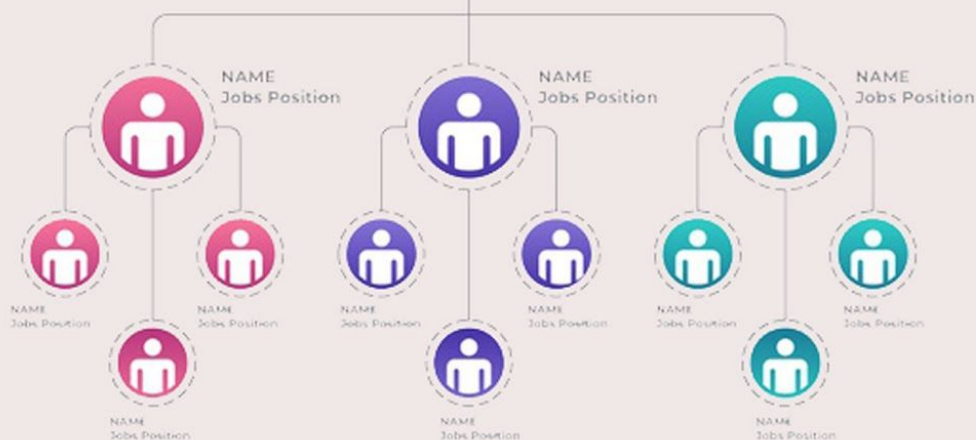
NAME
Jobs Position

NAME
Jobs Position

NAME
Jobs Position

NAME
Jobs Position

NAME
Jobs Position

NAME
Jobs Position

NAME
Jobs Position

NAME
Jobs Position

NAME
Jobs Position

NAME
Jobs Position

NAME
Jobs Position

NAME
Jobs Position